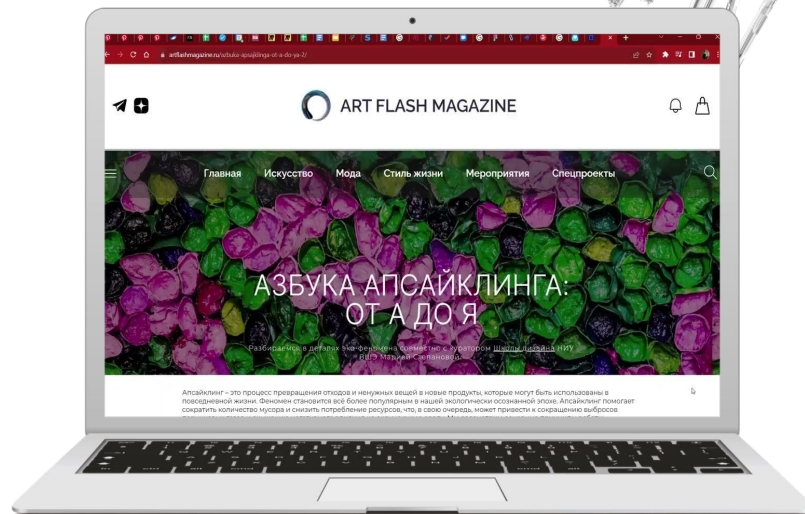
artflashmagazine.ru/azbuka-apsajklinga-ot-a-do-ya-2/

ART FLASH MAGAZINE

Главная Искусство Мода Стиль жизни Мероприятия Спецпроекты

АЗБУКА АПСАЙКЛИНГА: ОТ А ДО Я

Разбираемся в деталях эко-феномена совместно с куратором Школы дизайна НИУ ВШЭ Марией Степановой

Апсайклинг – это процесс превращения отходов и ненужных вещей в новые продукты, которые могут быть использованы в повседневной жизни. Феномен становится всё более популярным в нашей экологически осознанной эпохе. Апсайклинг помогает сократить количество мусора и снизить потребление ресурсов, что, в свою очередь, может привести к сокращению выбросов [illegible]